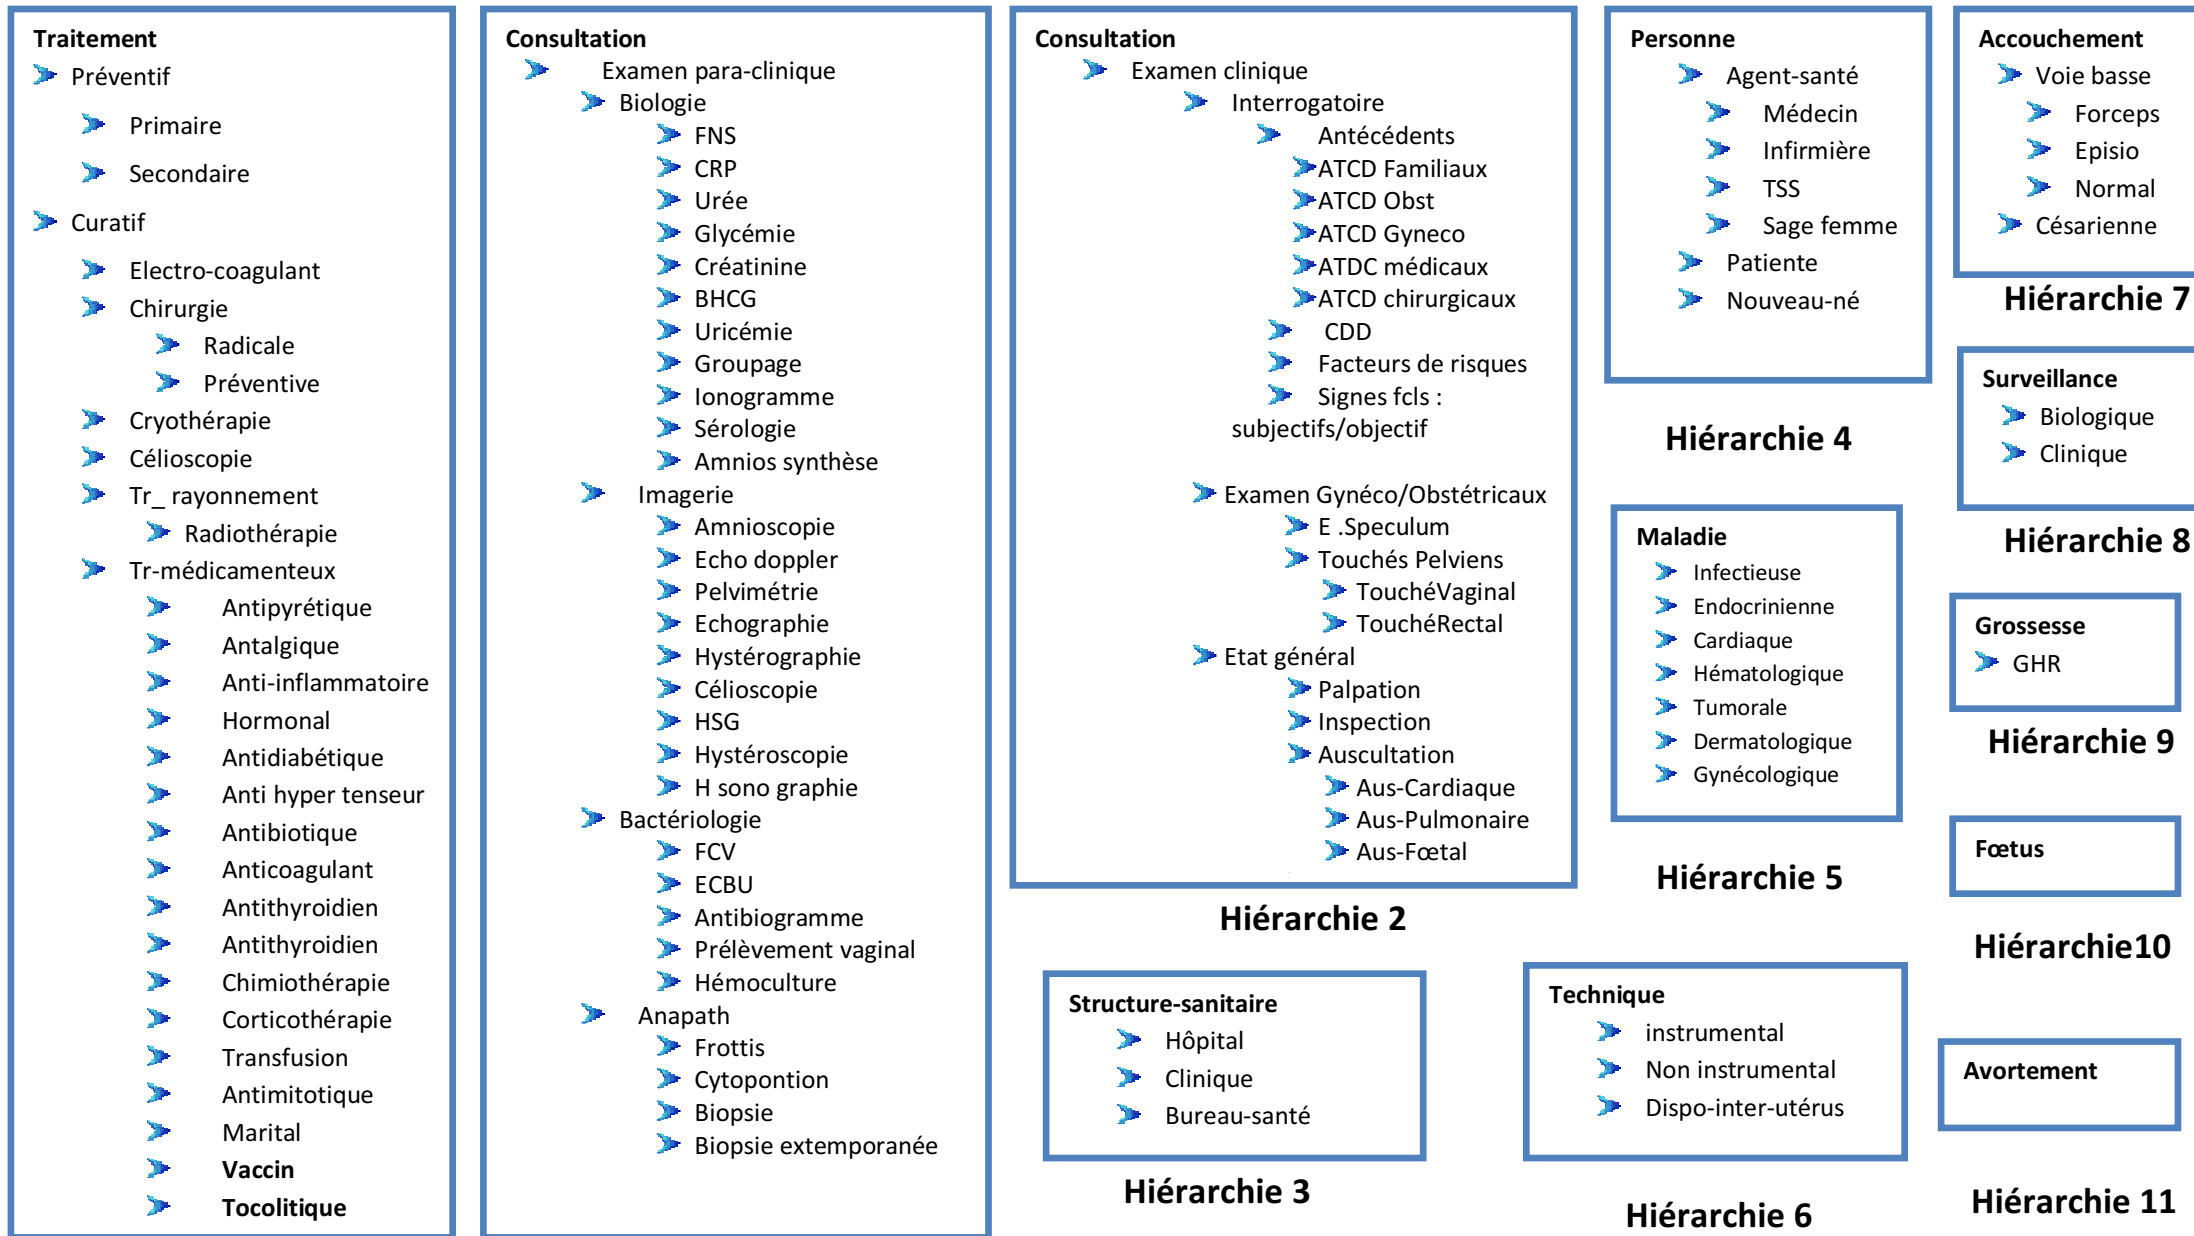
Traitement
Préventif
Primaire
Secondaire
Curatif
Electro-coagulant
Chirurgie
Radicale
Préventive
Cryothérapie
Célioscopie
Tr_ rayonnement
Radiothérapie
Tr-médicamenteux
Antipyrétique
Antalgique
Anti-inflammatoire
Hormonal
Antidiabétique
Anti hyper tenseur
Antibiotique
Anticoagulant
Antithyroidien
Antithyroidien
Chimiothérapie
Corticothérapie
Transfusion
Antimitotique
Marital
Vaccin
Tocolitique

Consultation
Examen para-clinique
Biologie
FNS
CRP
Urée
Glycémie
Créatinine
BHCG
Uricémie
Groupage
Ionogramme
Sérologie
Amnios synthèse
Imagerie
Amnioscopie
Echo doppler
Pelvimétrie
Echographie
Hystérographie
Célioscopie
HSG
Hystéroscopie
H sono graphie
Bactériologie
FCV
ECBU
Antibiogramme
Prélèvement vaginal
Hémoculture
Anapath
Frottis
Cytopontion
Biopsie
Biopsie extemporanée

Consultation
Examen clinique
Interrogatoire
Antécédents
ATCD Familiaux
ATCD Obst
ATCD Gyneco
ATDC médicaux
ATCD chirurgicaux
CDD
Facteurs de risques
Signes fcls : subjectifs/objectif
Examen Gynéco/Obstétricaux
E .Speculum
Touchés Pelviens
ToucheVaginal
ToucheRectal
Etat général
Palpation
Inspection
Auscultation
Aus-Cardiaque
Aus-Pulmonaire
Aus-Fœtal

Hiérarchie 2

Structure-sanitaire
Hôpital
Clinique
Bureau-santé

Hiérarchie 3

Personne
Agent-santé
Médecin
Infirmière
TSS
Sage femme
Patiente
Nouveau-né

Hiérarchie 4

Maladie
Infectieuse
Endocrinienne
Cardiaque
Hématologique
Tumorale
Dermatologique
Gynécologique

Hiérarchie 5

Technique
instrumental
Non instrumental
Dispo-inter-utérus

Hiérarchie 6

Accouchement
Voie basse
Forceps
Episio
Normal
Césarienne

Hiérarchie 7

Surveillance
Biologique
Clinique

Hiérarchie 8

Grossesse
GHR

Hiérarchie 9

Fœtus

Hiérarchie10

Avortement

Hiérarchie 11